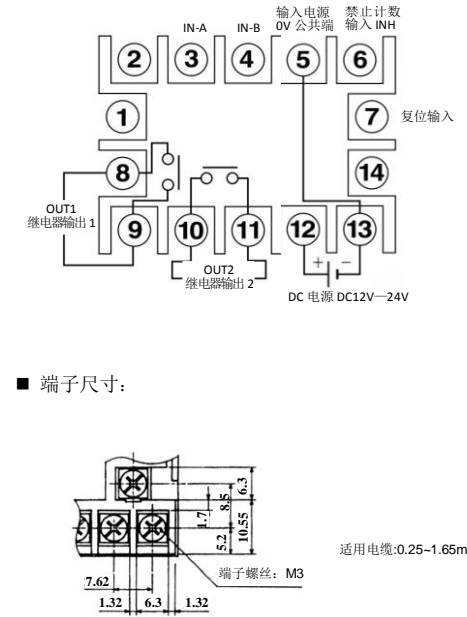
IN-A IN-B 输入电源 0V 公共端 禁止计数 输入 INH

2 3 4 5 6

1 7 复位输入

8 14

OUT1 继电器输出 1

9 10 11 12 13

+ −

OUT2 继电器输出 2

DC 电源 DC12V—24V

■ 端子尺寸：

6.3
8.5
1.7
10.55
5.2

7.62
1.32 6.3 1.32

端子螺丝：M3

适用电缆:0.25~1.65m